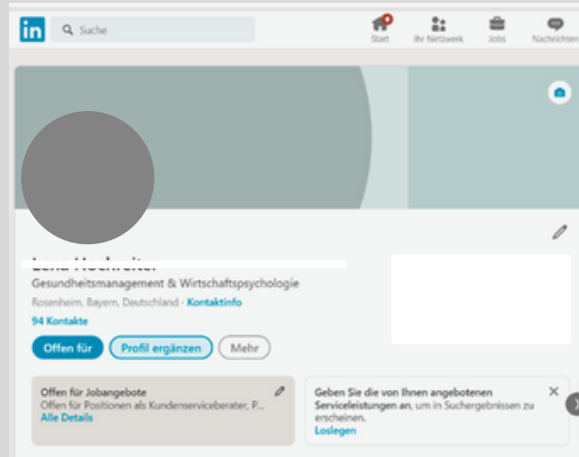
in Suche

Start Ihr Netzwerk Jobs Nachrichten

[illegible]

Gesundheitsmanagement & Wirtschaftspsychologie

Rosenheim, Bayern, Deutschland · Kontaktinfo

94 Kontakte

Offen für Profil ergänzen Mehr

Offen für Jobangebote
Offen für Positionen als Kundenserviceberater, P...
Alle Details

Geben Sie die von Ihnen angebotenen Serviceleistungen an, um in Suchergebnissen zu erscheinen.
Loslegen